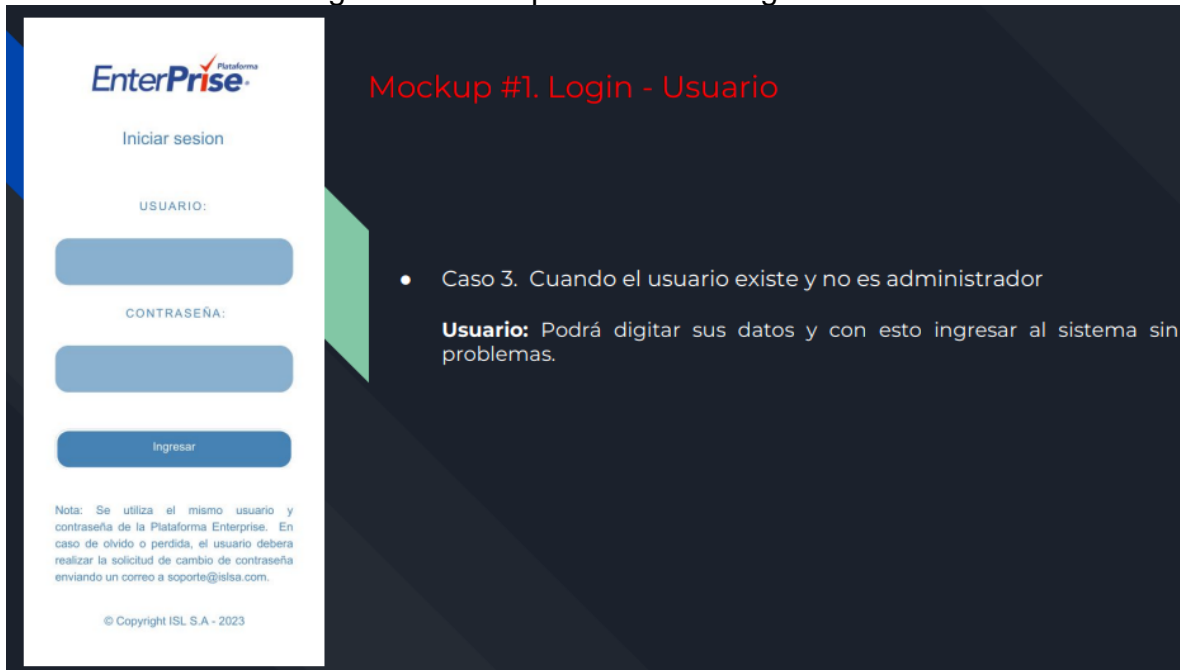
EnterPrise Plataforma

Iniciar sesion

USUARIO:

CONTRASEÑA:

Ingresar

Nota: Se utiliza el mismo usuario y contraseña de la Plataforma Enterprise. En caso de olvido o perdida, el usuario debera realizar la solicitud de cambio de contraseña enviando un correo a soporte@islsa.com.

© Copyright ISL S.A - 2023

Mockup #1. Login - Usuario

• Caso 3. Cuando el usuario existe y no es administrador

**Usuario:** Podrá digitar sus datos y con esto ingresar al sistema sin problemas.